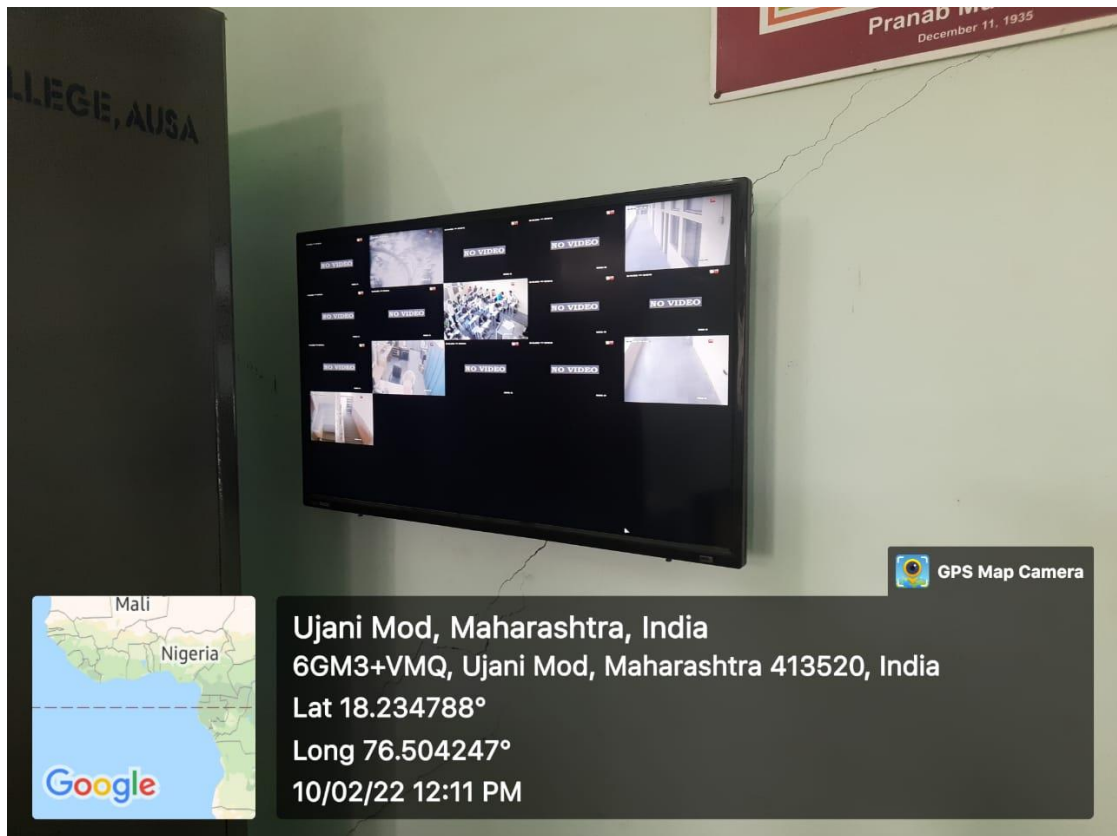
LLEGE, AUSA

Pranab M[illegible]
December 11, 1935

NO VIDEO
NO VIDEO
NO VIDEO
NO VIDEO
NO VIDEO
NO VIDEO
NO VIDEO
NO VIDEO
NO VIDEO
NO VIDEO

GPS Map Camera

Mali
Nigeria
Google

Ujani Mod, Maharashtra, India
6GM3+VMQ, Ujani Mod, Maharashtra 413520, India
Lat 18.234788°
Long 76.504247°
10/02/22 12:11 PM